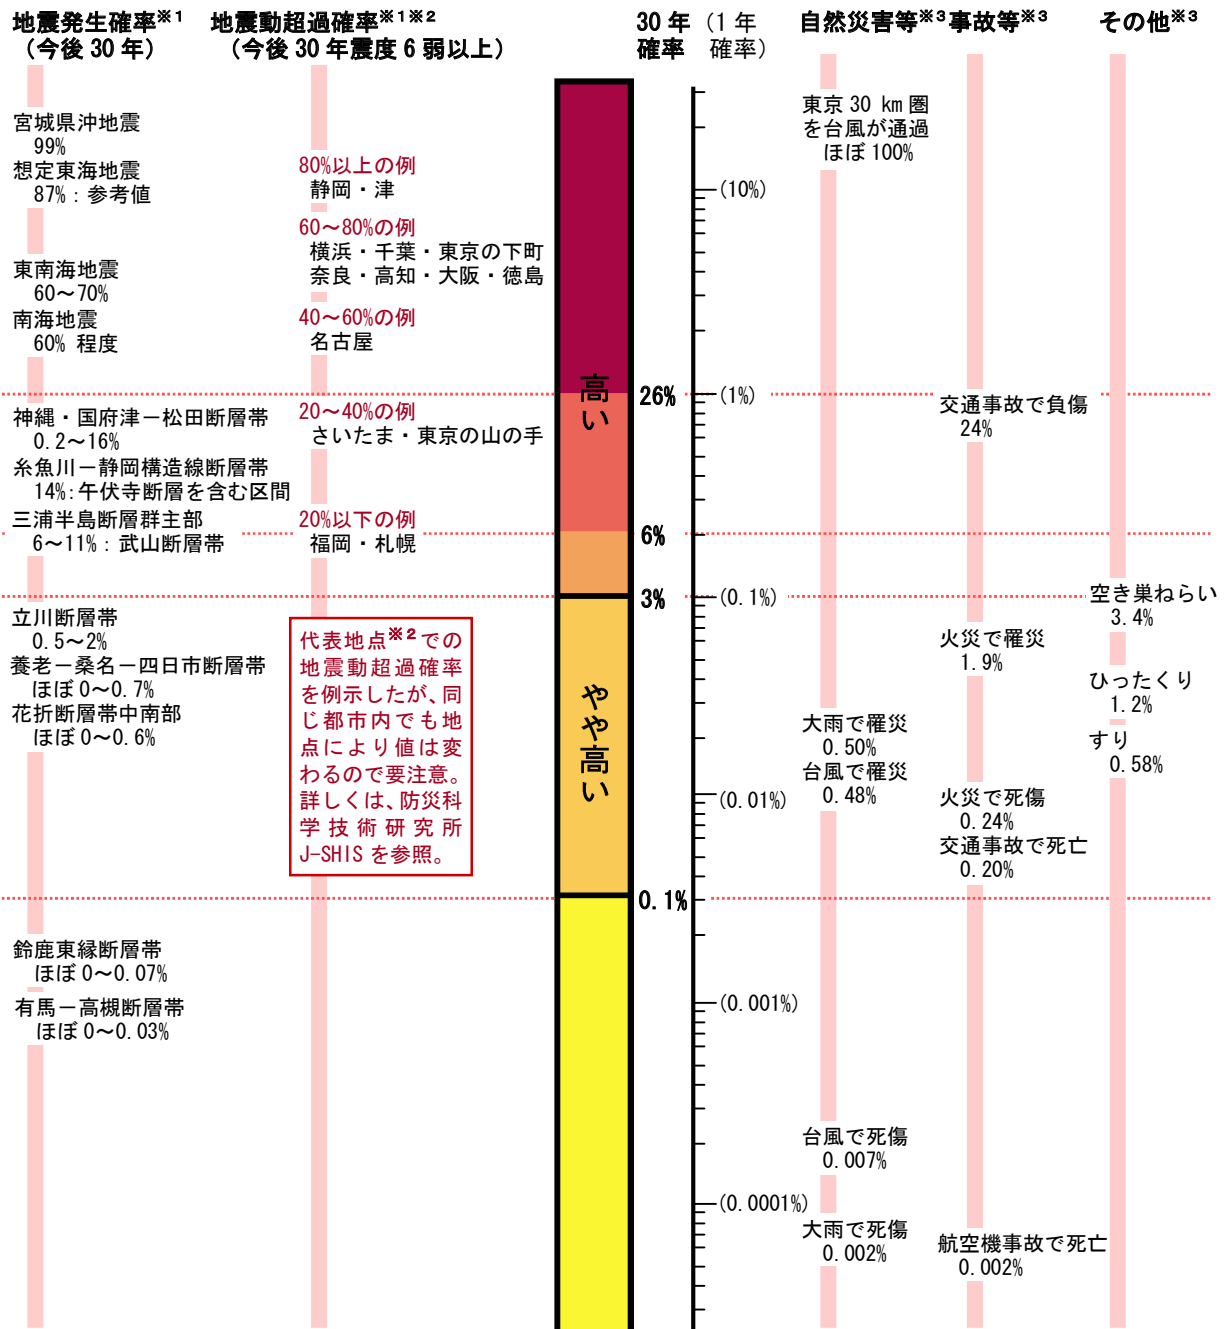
地震発生確率※1
（今後 30 年）

地震動超過確率※1※2
（今後 30 年震度 6 弱以上）

30 年 確率

（1 年 確率）

自然災害等※3

事故等※3

その他※3

宮城県沖地震
99%
想定東海地震
87%：参考値

東南海地震
60～70%
南海地震
60% 程度

神縄・国府津－松田断層帯
0.2～16%
糸魚川－静岡構造線断層帯
14%：牛伏寺断層を含む区間
三浦半島断層群主部
6～11%：武山断層帯

立川断層帯
0.5～2%
養老－桑名－四日市断層帯
ほぼ 0～0.7%
花折断層帯中南部
ほぼ 0～0.6%

鈴鹿東縁断層帯
ほぼ 0～0.07%
有馬－高槻断層帯
ほぼ 0～0.03%

80%以上の例
静岡・津
60～80%の例
横浜・千葉・東京の下町
奈良・高知・大阪・徳島
40～60%の例
名古屋
20～40%の例
さいたま・東京の山の手
20%以下の例
福岡・札幌

代表地点※2での地震動超過確率を例示したが、同じ都市内でも地点により値は変わるので要注意。詳しくは、防災科学技術研究所 J-SHIS を参照。

高い

やや高い

26%
6%
3%
0.1%

(10%)
(1%)
(0.1%)
(0.01%)
(0.001%)
(0.0001%)

東京 30 km 圏を台風が通過
ほぼ 100%

大雨で罹災
0.50%
台風で罹災
0.48%

台風で死傷
0.007%
大雨で死傷
0.002%

交通事故で負傷
24%

火災で罹災
1.9%

火災で死傷
0.24%
交通事故で死亡
0.20%

航空機事故で死亡
0.002%

空き巣ねらい
3.4%
ひったくり
1.2%
すり
0.58%